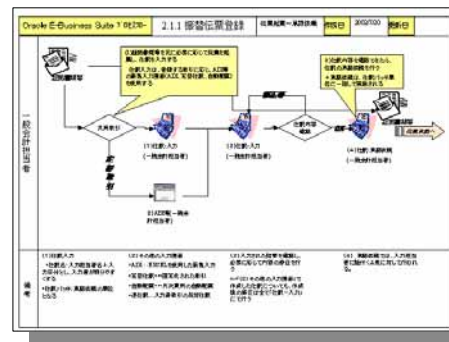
Oracle E-Business Suite 11i  2.1.1 振替伝票登録  作成日 2002/7/20  承認日

一般会計担当者

振替伝票

(1)仕訳入力 (一般会計担当者)

(2)ADI等 (一般会計担当者)

(3)仕訳入力 (一般会計担当者)

(4)仕訳 承認 (一般会計担当者)

仕訳承認へ

備考

(1)仕訳入力
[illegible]

(2)その他の入力処理
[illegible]

(3)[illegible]

(4)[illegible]